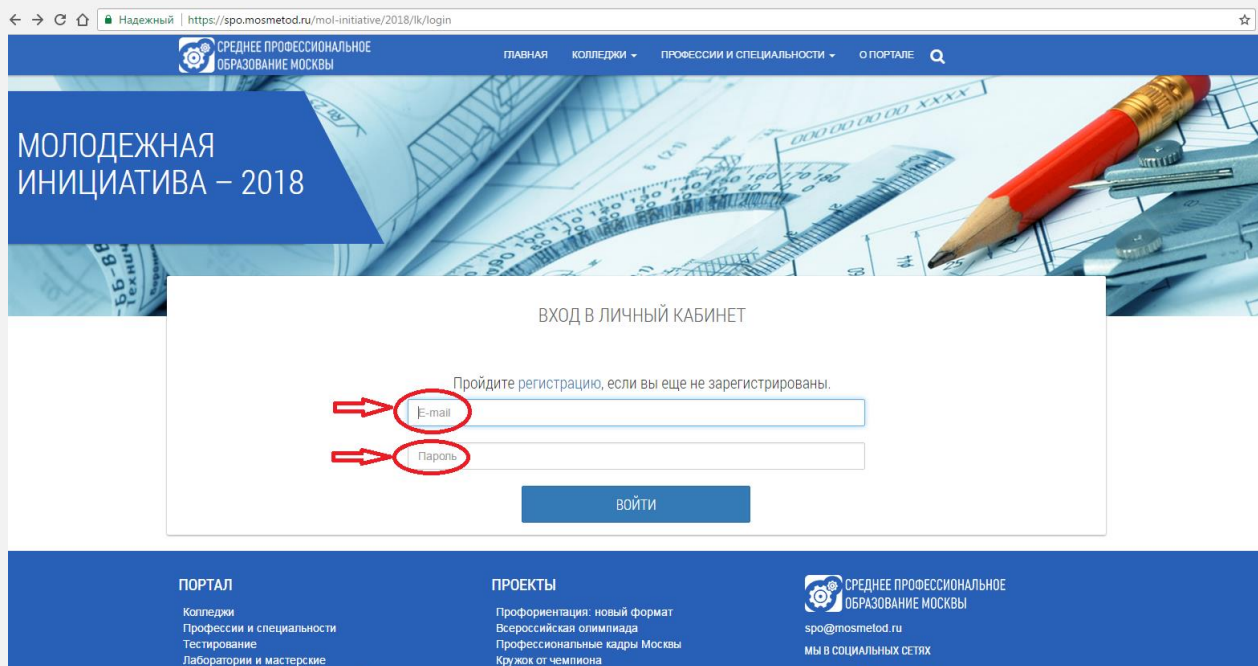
Надежный | https://spo.mosmetod.ru/mol-initiative/2018/lk/login

СРЕДНЕЕ ПРОФЕССИОНАЛЬНОЕ ОБРАЗОВАНИЕ МОСКВЫ

ГЛАВНАЯ КОЛЛЕДЖИ ПРОФЕССИИ И СПЕЦИАЛЬНОСТИ О ПОРТАЛЕ

МОЛОДЕЖНАЯ ИНИЦИАТИВА – 2018

ВХОД В ЛИЧНЫЙ КАБИНЕТ

Пройдите регистрацию, если вы еще не зарегистрированы.

E-mail

Пароль

ВОЙТИ

ПОРТАЛ
Колледжи
Профессии и специальности
Тестирование
Лаборатории и мастерские

ПРОЕКТЫ
Профориентация: новый формат
Всероссийская олимпиада
Профессиональные кадры Москвы
Кружок от чемпиона

СРЕДНЕЕ ПРОФЕССИОНАЛЬНОЕ ОБРАЗОВАНИЕ МОСКВЫ
spo@mosmetod.ru
МЫ В СОЦИАЛЬНЫХ СЕТЯХ